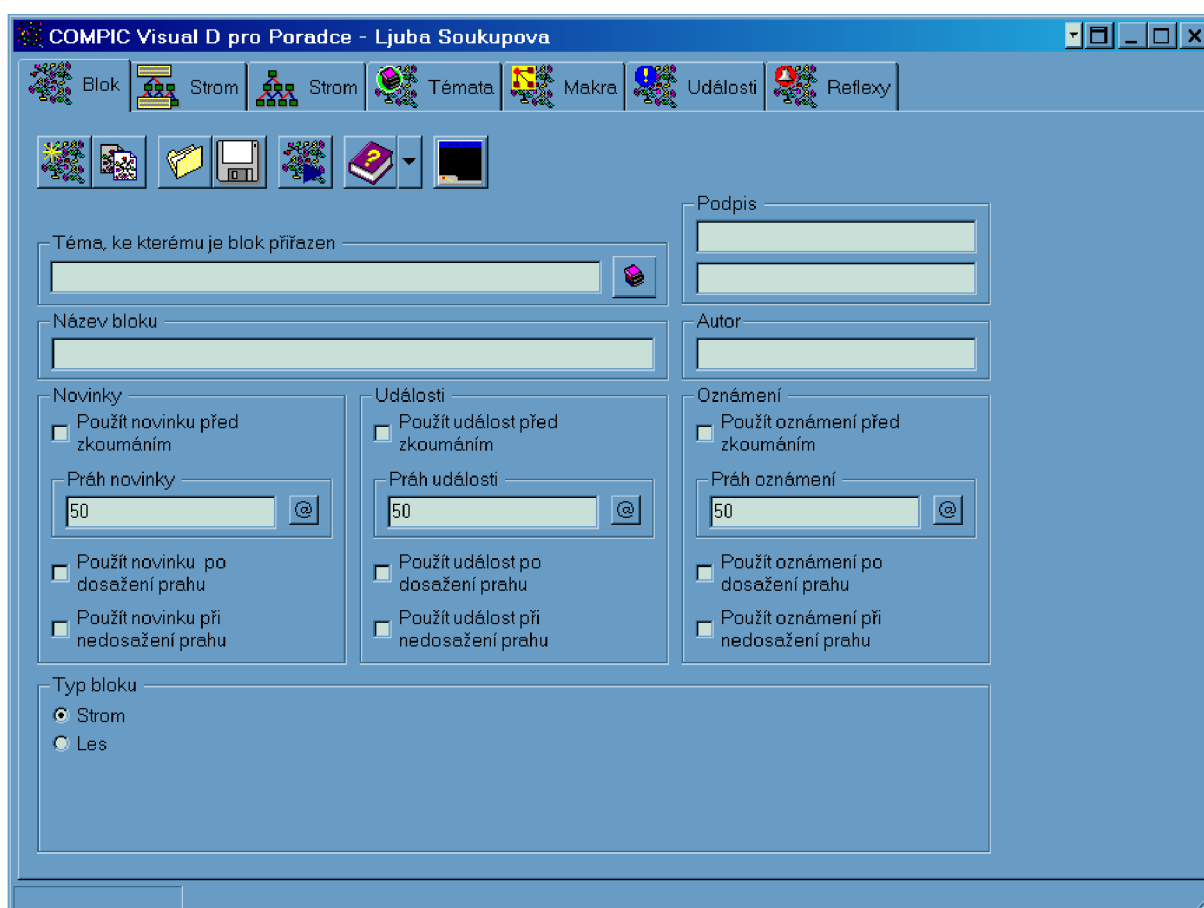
COMPIC Visual D pro Poradce - Ljuba Soukupova

Blok | Strom | Strom | Témata | Makra | Události | Reflexy

Podpis

Téma, ke kterému je blok přiřazen

Název bloku

Autor

Novinky
Použít novinku před zkoumáním
Práh novinky
50
@
Použít novinku po dosažení prahu
Použít novinku při nedosažení prahu

Události
Použít událost před zkoumáním
Práh události
50
@
Použít událost po dosažení prahu
Použít událost při nedosažení prahu

Oznámení
Použít oznámení před zkoumáním
Práh oznámení
50
@
Použít oznámení po dosažení prahu
Použít oznámení při nedosažení prahu

Typ bloku
Strom
Les